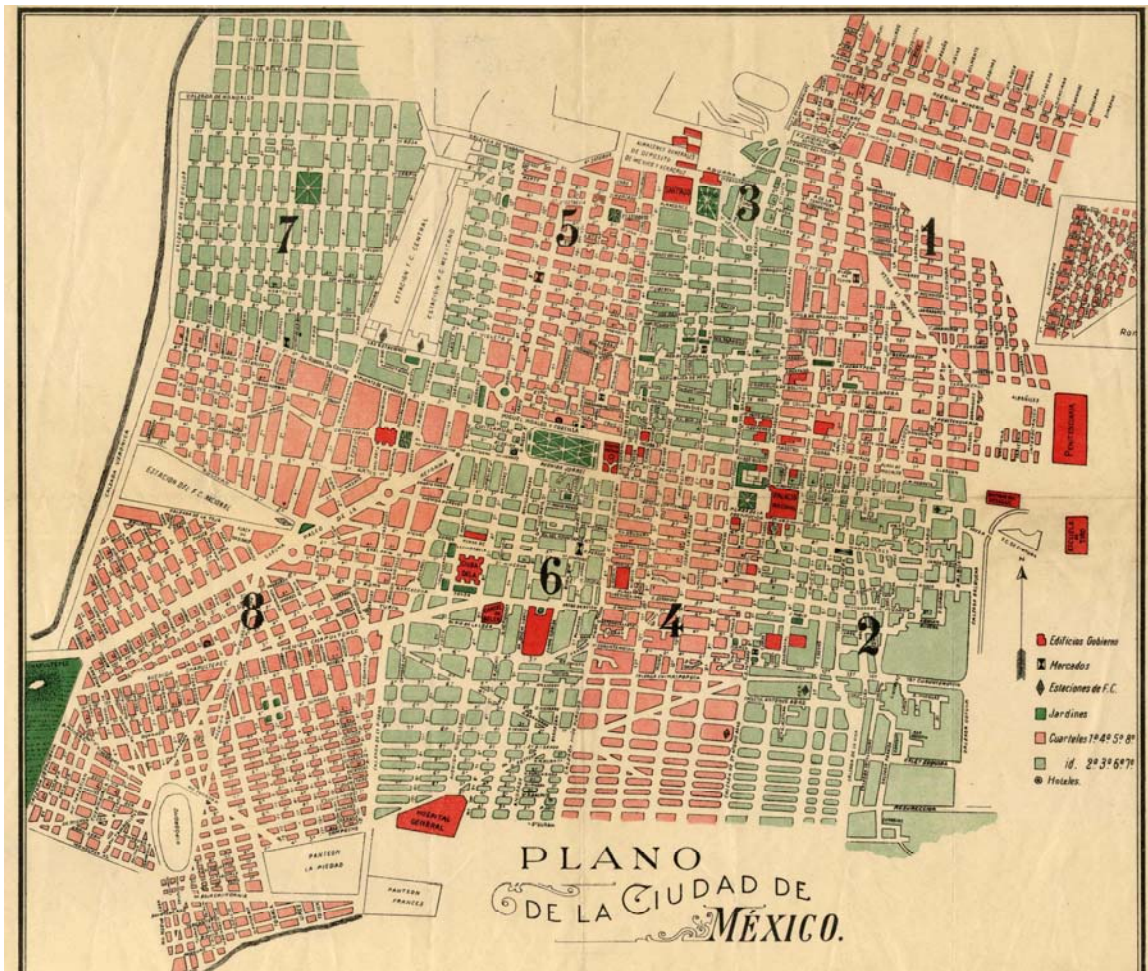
PLANO
DE LA CIUDAD DE
MÉXICO.

1
2
3
4
5
6
7
8

Edificios Gobierno
Mercados
Estaciones de F.C.
Jardines
Cuarteles 1º 4º 5º 8º
id. 2º 3º 6º 7º
Hoteles.

ESTACION F.C. CENTRAL
ESTACION F.C. MEXICANO
ESTACION DEL F.C. NACIONAL
PENITENCIARIA
PALACIO NACIONAL
HOSPITAL GENERAL
PANTEON LA PIEDAD
PANTEON FRANCES
ALMACENES GENERALES DE DEPOSITO DE MEXICO Y VERACRUZ
CIUDADELA
ESCUELA
CALZADA DE LA VERONICA
PASEO DE LA REFORMA
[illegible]